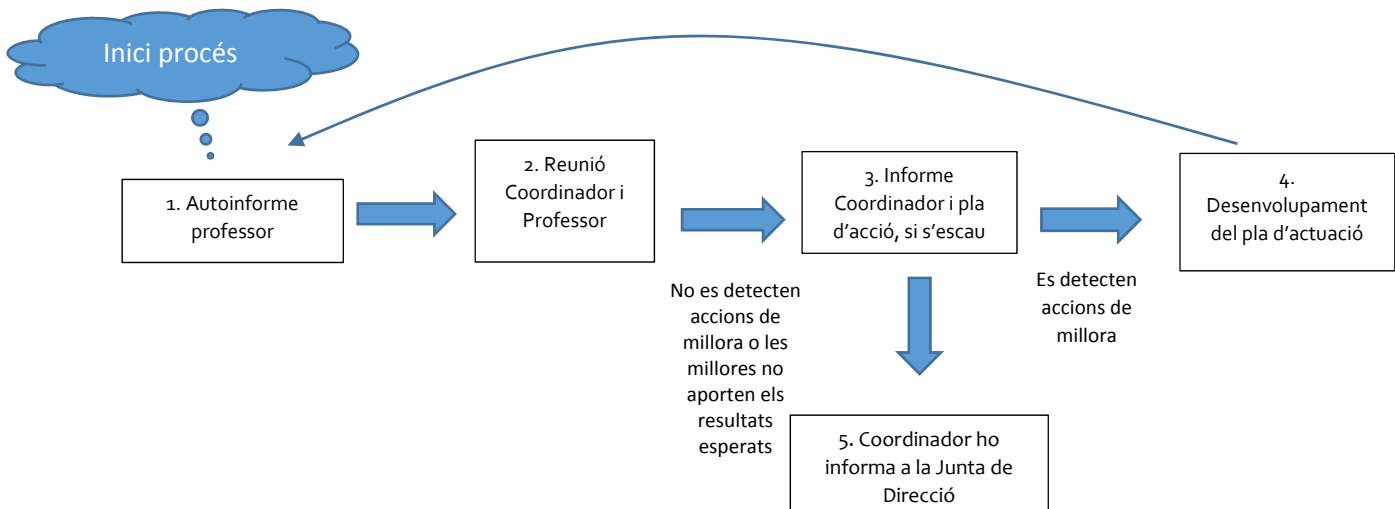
Inici procés

1. Autoinforme professor

2. Reunió Coordinador i Professor

3. Informe Coordinador i pla d'acció, si s'escau

4. Desenvolupament del pla d'actuació

No es detecten accions de millora o les millores no aporten els resultats esperats

Es detecten accions de millora

5. Coordinador ho informa a la Junta de Direcció